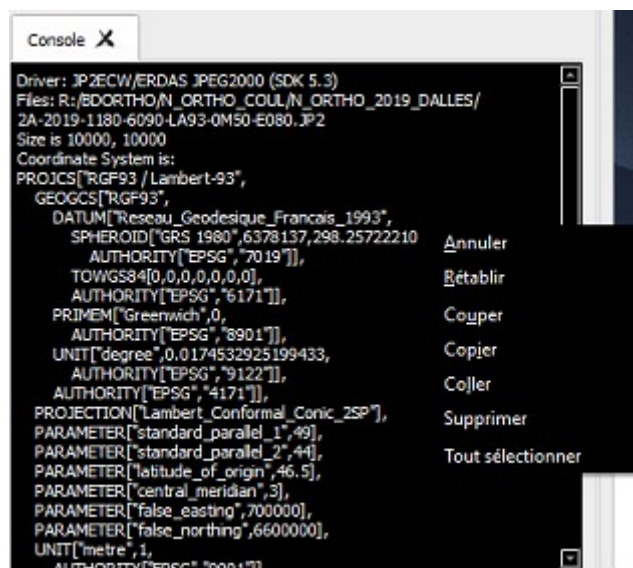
Console

Driver: JP2ECW/ERDAS JPEG2000 (SDK 5.3)
Files: R:/BDORTHO/N_ORTHO_COUL/N_ORTHO_2019_DALLES/2A-2019-1180-6090-LA93-0M50-E080.JP2
Size is 10000, 10000
Coordinate System is:
PROJCS["RGF93 / Lambert-93",
GEOGCS["RGF93",
DATUM["Reseau_Geodesique_Francais_1993",
SPHEROID["GRS 1980",6378137,298.25722210
AUTHORITY["EPSG","7019"]],
TOWGS84[0,0,0,0,0,0,0],
AUTHORITY["EPSG","6171"]],
PRIMEM["Greenwich",0,
AUTHORITY["EPSG","8901"]],
UNIT["degree",0.0174532925199433,
AUTHORITY["EPSG","9122"]],
AUTHORITY["EPSG","4171"]],
PROJECTION["Lambert_Conformal_Conic_2SP"],
PARAMETER["standard_parallel_1",49],
PARAMETER["standard_parallel_2",44],
PARAMETER["latitude_of_origin",46.5],
PARAMETER["central_meridian",3],
PARAMETER["false_easting",700000],
PARAMETER["false_northing",6600000],
UNIT["metre",1,
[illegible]

Annuler
Rétablir
Couper
Copier
Coller
Supprimer
Tout sélectionner